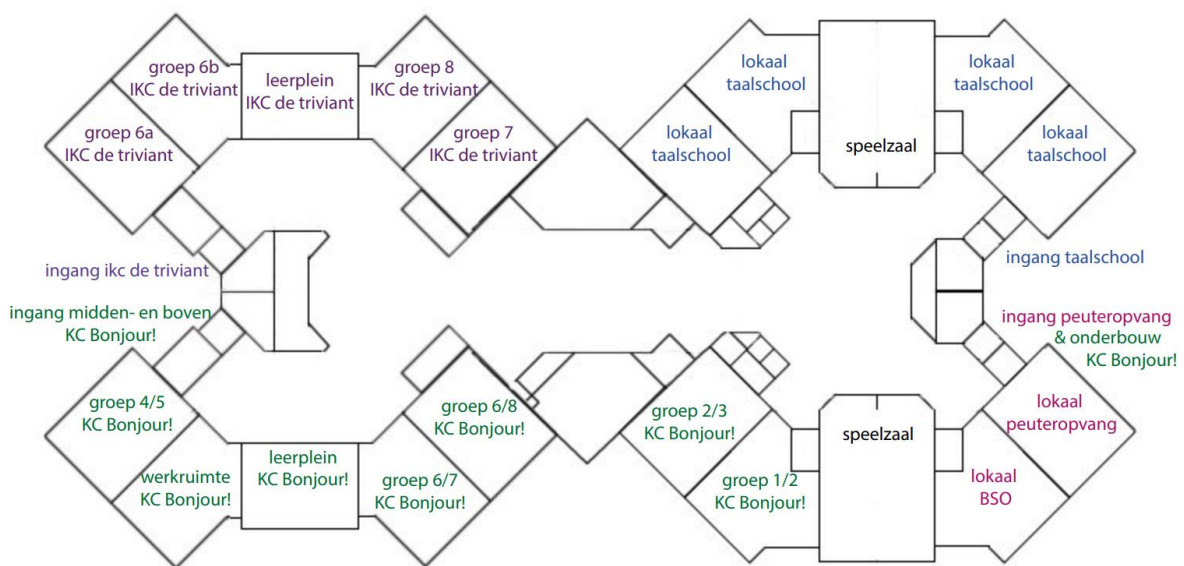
groep 6b
IKC de triviant

leerplein
IKC de triviant

groep 8
IKC de triviant

groep 6a
IKC de triviant

groep 7
IKC de triviant

lokaal
taalschool

lokaal
taalschool

speelzaal

lokaal
taalschool

lokaal
taalschool

ingang ikc de triviant

ingang taalschool

ingang midden- en boven
KC Bonjour!

ingang peuteropvang
& onderbouw
KC Bonjour!

groep 4/5
KC Bonjour!

groep 6/8
KC Bonjour!

groep 2/3
KC Bonjour!

speelzaal

lokaal
peuteropvang

werkruimte
KC Bonjour!

leerplein
KC Bonjour!

groep 6/7
KC Bonjour!

groep 1/2
KC Bonjour!

lokaal
BSO